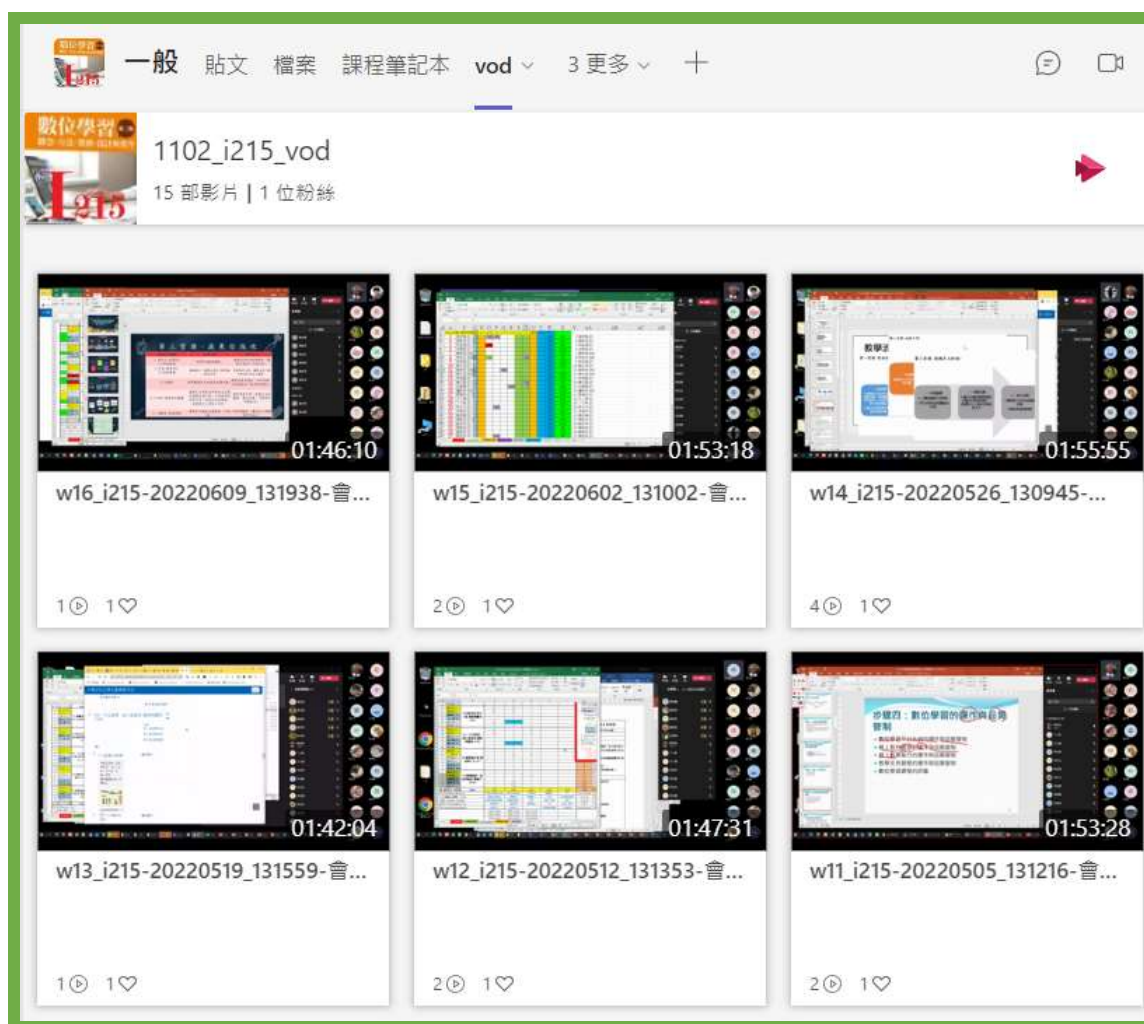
一般 貼文 檔案 課程筆記本 vod 3 更多 +

數位學習 i215

1102_i215_vod
15 部影片 | 1 位粉絲

01:46:10
w16_i215-20220609_131938-會...
1 1

01:53:18
w15_i215-20220602_131002-會...
2 1

教學
01:55:55
w14_i215-20220526_130945-...
4 1

01:42:04
w13_i215-20220519_131559-會...
1 1

01:47:31
w12_i215-20220512_131353-會...
2 1

步驟四：數位學習的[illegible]與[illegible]管制
01:53:28
w11_i215-20220505_131216-會...
2 1